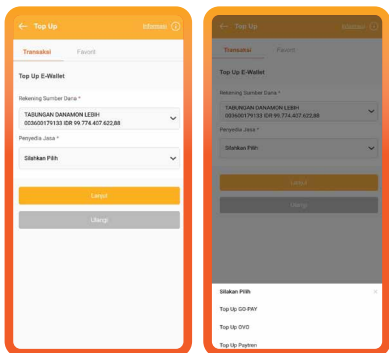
Top Up
Informasi

Transaksi
Favorit

Top Up E-Wallet

Rekening Sumber Dana *
TABUNGAN DANAMON LEBIH
003600179133 IDR 99.774.407.622,88

Penyedia Jasa *
Silahkan Pilih

Lanjut

Ulangi

Top Up
Informasi

Transaksi
Favorit

Top Up E-Wallet

Rekening Sumber Dana *
TABUNGAN DANAMON LEBIH
003600179133 IDR 99.774.407.622,88

Penyedia Jasa *
Silahkan Pilih

Lanjut

Ulangi

Silahkan Pilih
×
Top Up GO-PAY
Top Up OVO
Top Up Paytren